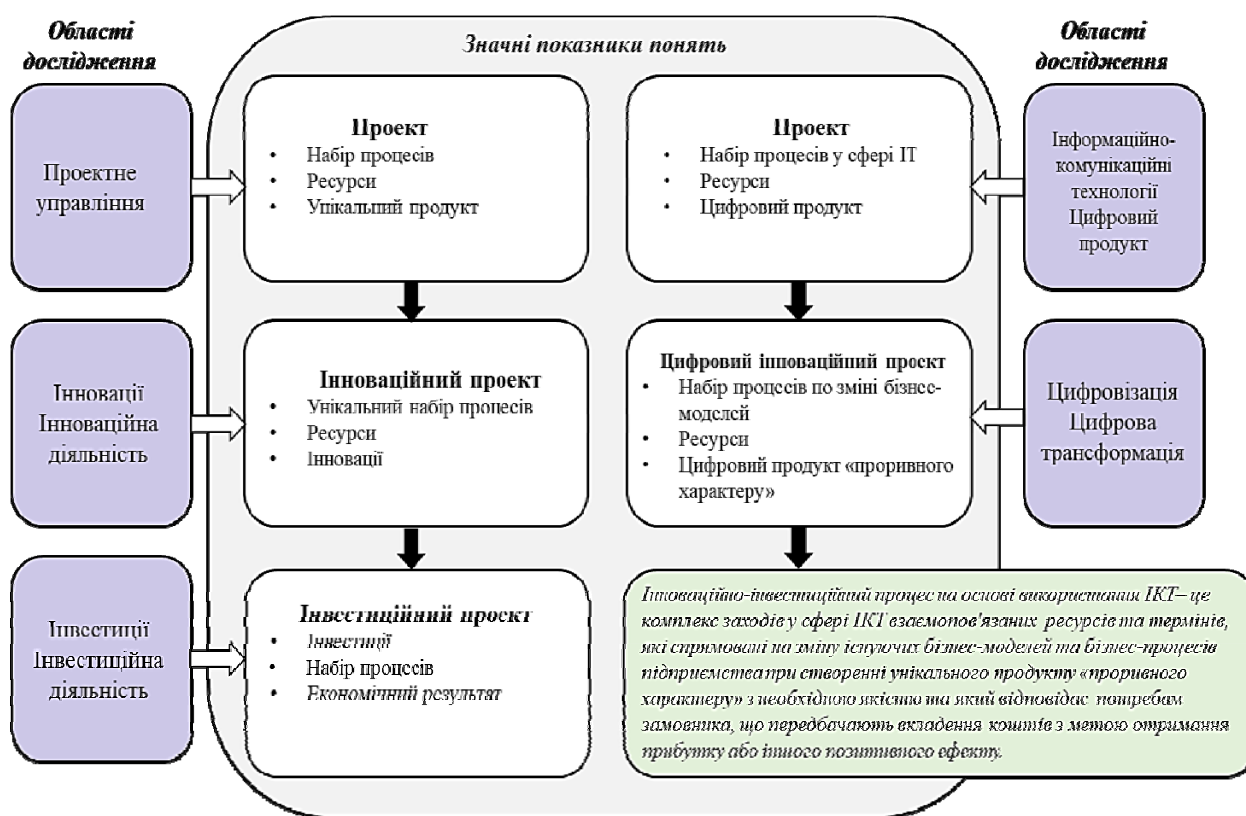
Області дослідження

Значні показники понять

Області дослідження

Проектне управління

Проект
- Набір процесів
- Ресурси
- Унікальний продукт

Проект
- Набір процесів у сфері ІТ
- Ресурси
- Цифровий продукт

Інформаційно-комунікаційні технології Цифровий продукт

Інновації Інноваційна діяльність

Інноваційний проект
- Унікальний набір процесів
- Ресурси
- Інновації

Цифровий інноваційний проект
- Набір процесів по зміні бізнес-моделей
- Ресурси
- Цифровий продукт «проривного характеру»

Цифровізація Цифрова трансформація

Інвестиції Інвестиційна діяльність

Інвестиційний проект
- Інвестиції
- Набір процесів
- Економічний результат

Інноваційно-інвестиційний процес на основі використання ІКТ– це комплекс заходів у сфері ІКТ взаємопов'язаних ресурсів та термінів, які спрямовані на зміну існуючих бізнес-моделей та бізнес-процесів підприємства при створенні унікального продукту «проривного характеру» з необхідною якістю та який відповідає потребам замовника, що передбачають вкладення коштів з метою отримання прибутку або іншого позитивного ефекту.